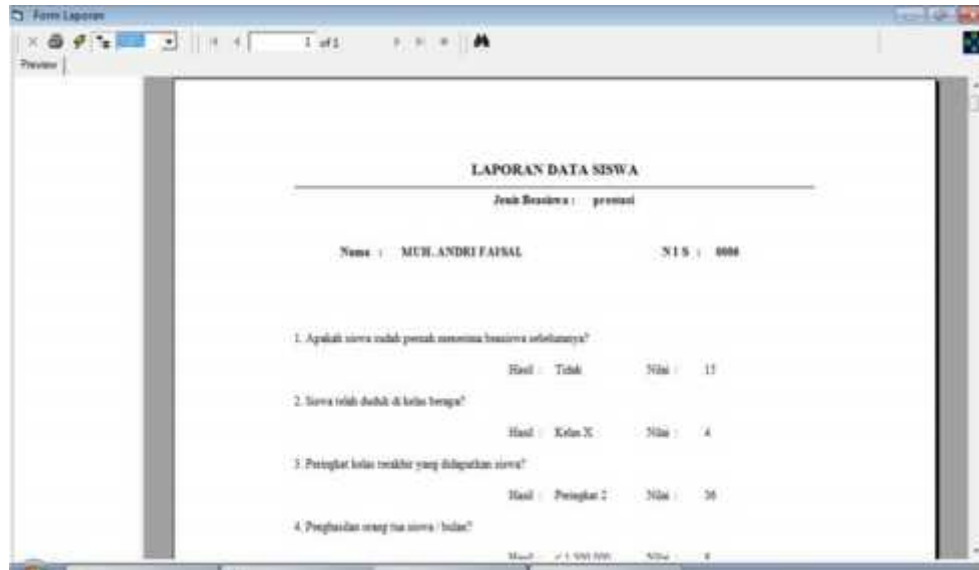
Form Laporan

1 of 1

Preview

LAPORAN DATA SISWA

Jenis Beasiswa : prestasi

Nama : MUH. ANDRI FAISAL

N I S : 0000

1. Apakah siswa sudah pernah menerima beasiswa sebelumnya?

Hasil : Tidak Nilai : 15

2. Siswa telah duduk di kelas berapa?

Hasil : Kelas X Nilai : 4

3. Peringkat kelas terakhir yang didapatkan siswa?

Hasil : Peringkat 2 Nilai : 36

4. Penghasilan orang tua siswa / bulan?

Hasil : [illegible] Nilai : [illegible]